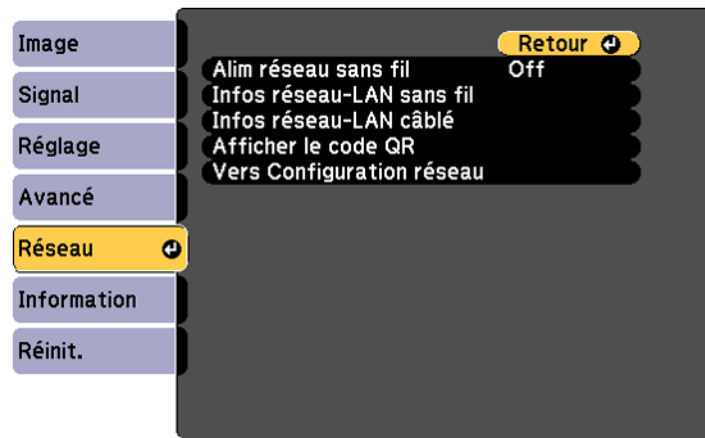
Image
Signal
Réglage
Avancé
Réseau
Information
Réinit.

Retour

| | |
|---|---|
| Alim réseau sans fil | Off |
| Infos réseau-LAN sans fil | |
| Infos réseau-LAN câblé | |
| Afficher le code QR | |
| Vers Configuration réseau | |